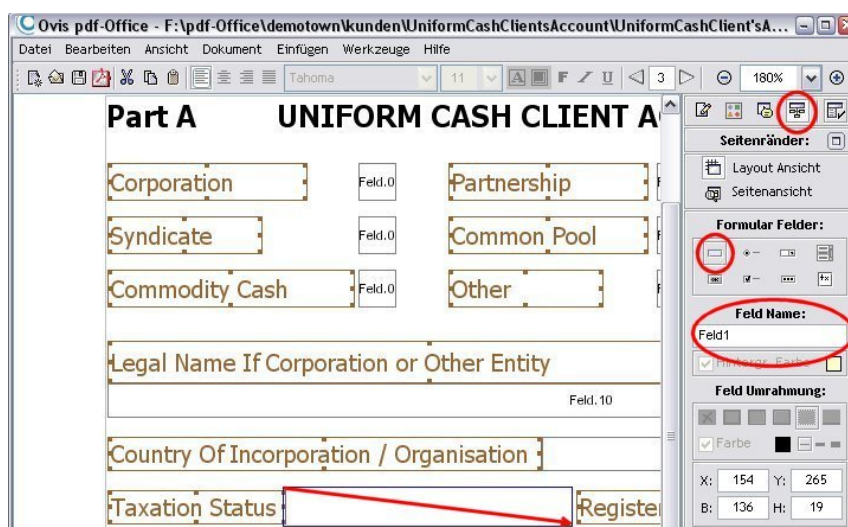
Ovis pdf-Office - F:\pdf-Office\demotown\kunden\UniformCashClientsAccount\UniformCashClient'sA...

Datei Bearbeiten Ansicht Dokument Einfügen Werkzeuge Hilfe

Tahoma 11 F U 3 180%

Part A UNIFORM CASH CLIENT A

Corporation Feld.0 Partnership

Syndicate Feld.0 Common Pool

Commodity Cash Feld.0 Other

Legal Name If Corporation or Other Entity

Feld.10

Country Of Incorporation / Organisation

Taxation Status Registe

Seitenränder:

Layout Ansicht

Seitenansicht

Formular Felder:

Feld Name:

Feld1

Hintergr. Farbe

Feld Umrahmung:

Farbe

X: 154 Y: 265

B: 136 H: 19